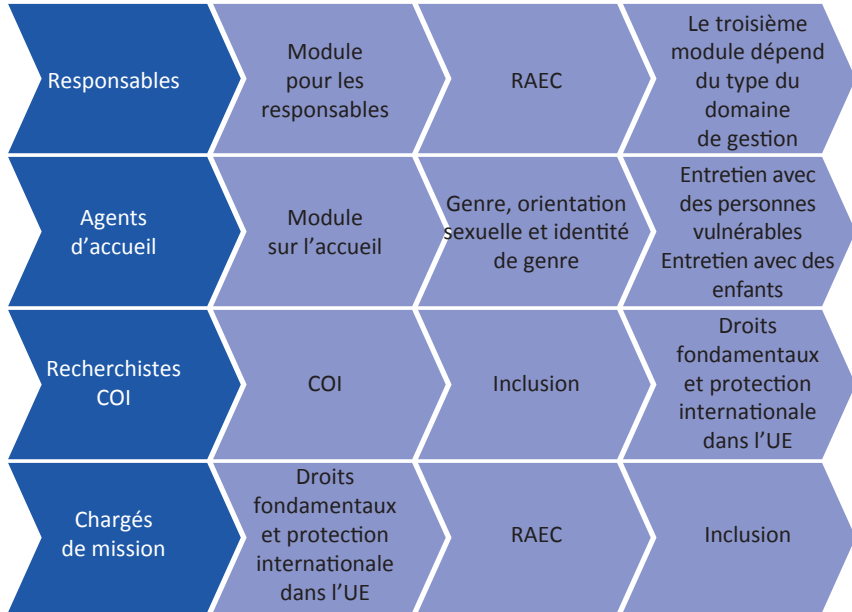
Responsables

Module pour les responsables

RAEC

Le troisième module dépend du type du domaine de gestion

Agents d'accueil

Module sur l'accueil

Genre, orientation sexuelle et identité de genre

Entretien avec des personnes vulnérables
Entretien avec des enfants

Recherchistes COI

COI

Inclusion

Droits fondamentaux et protection internationale dans l'UE

Chargés de mission

Droits fondamentaux et protection internationale dans l'UE

RAEC

Inclusion